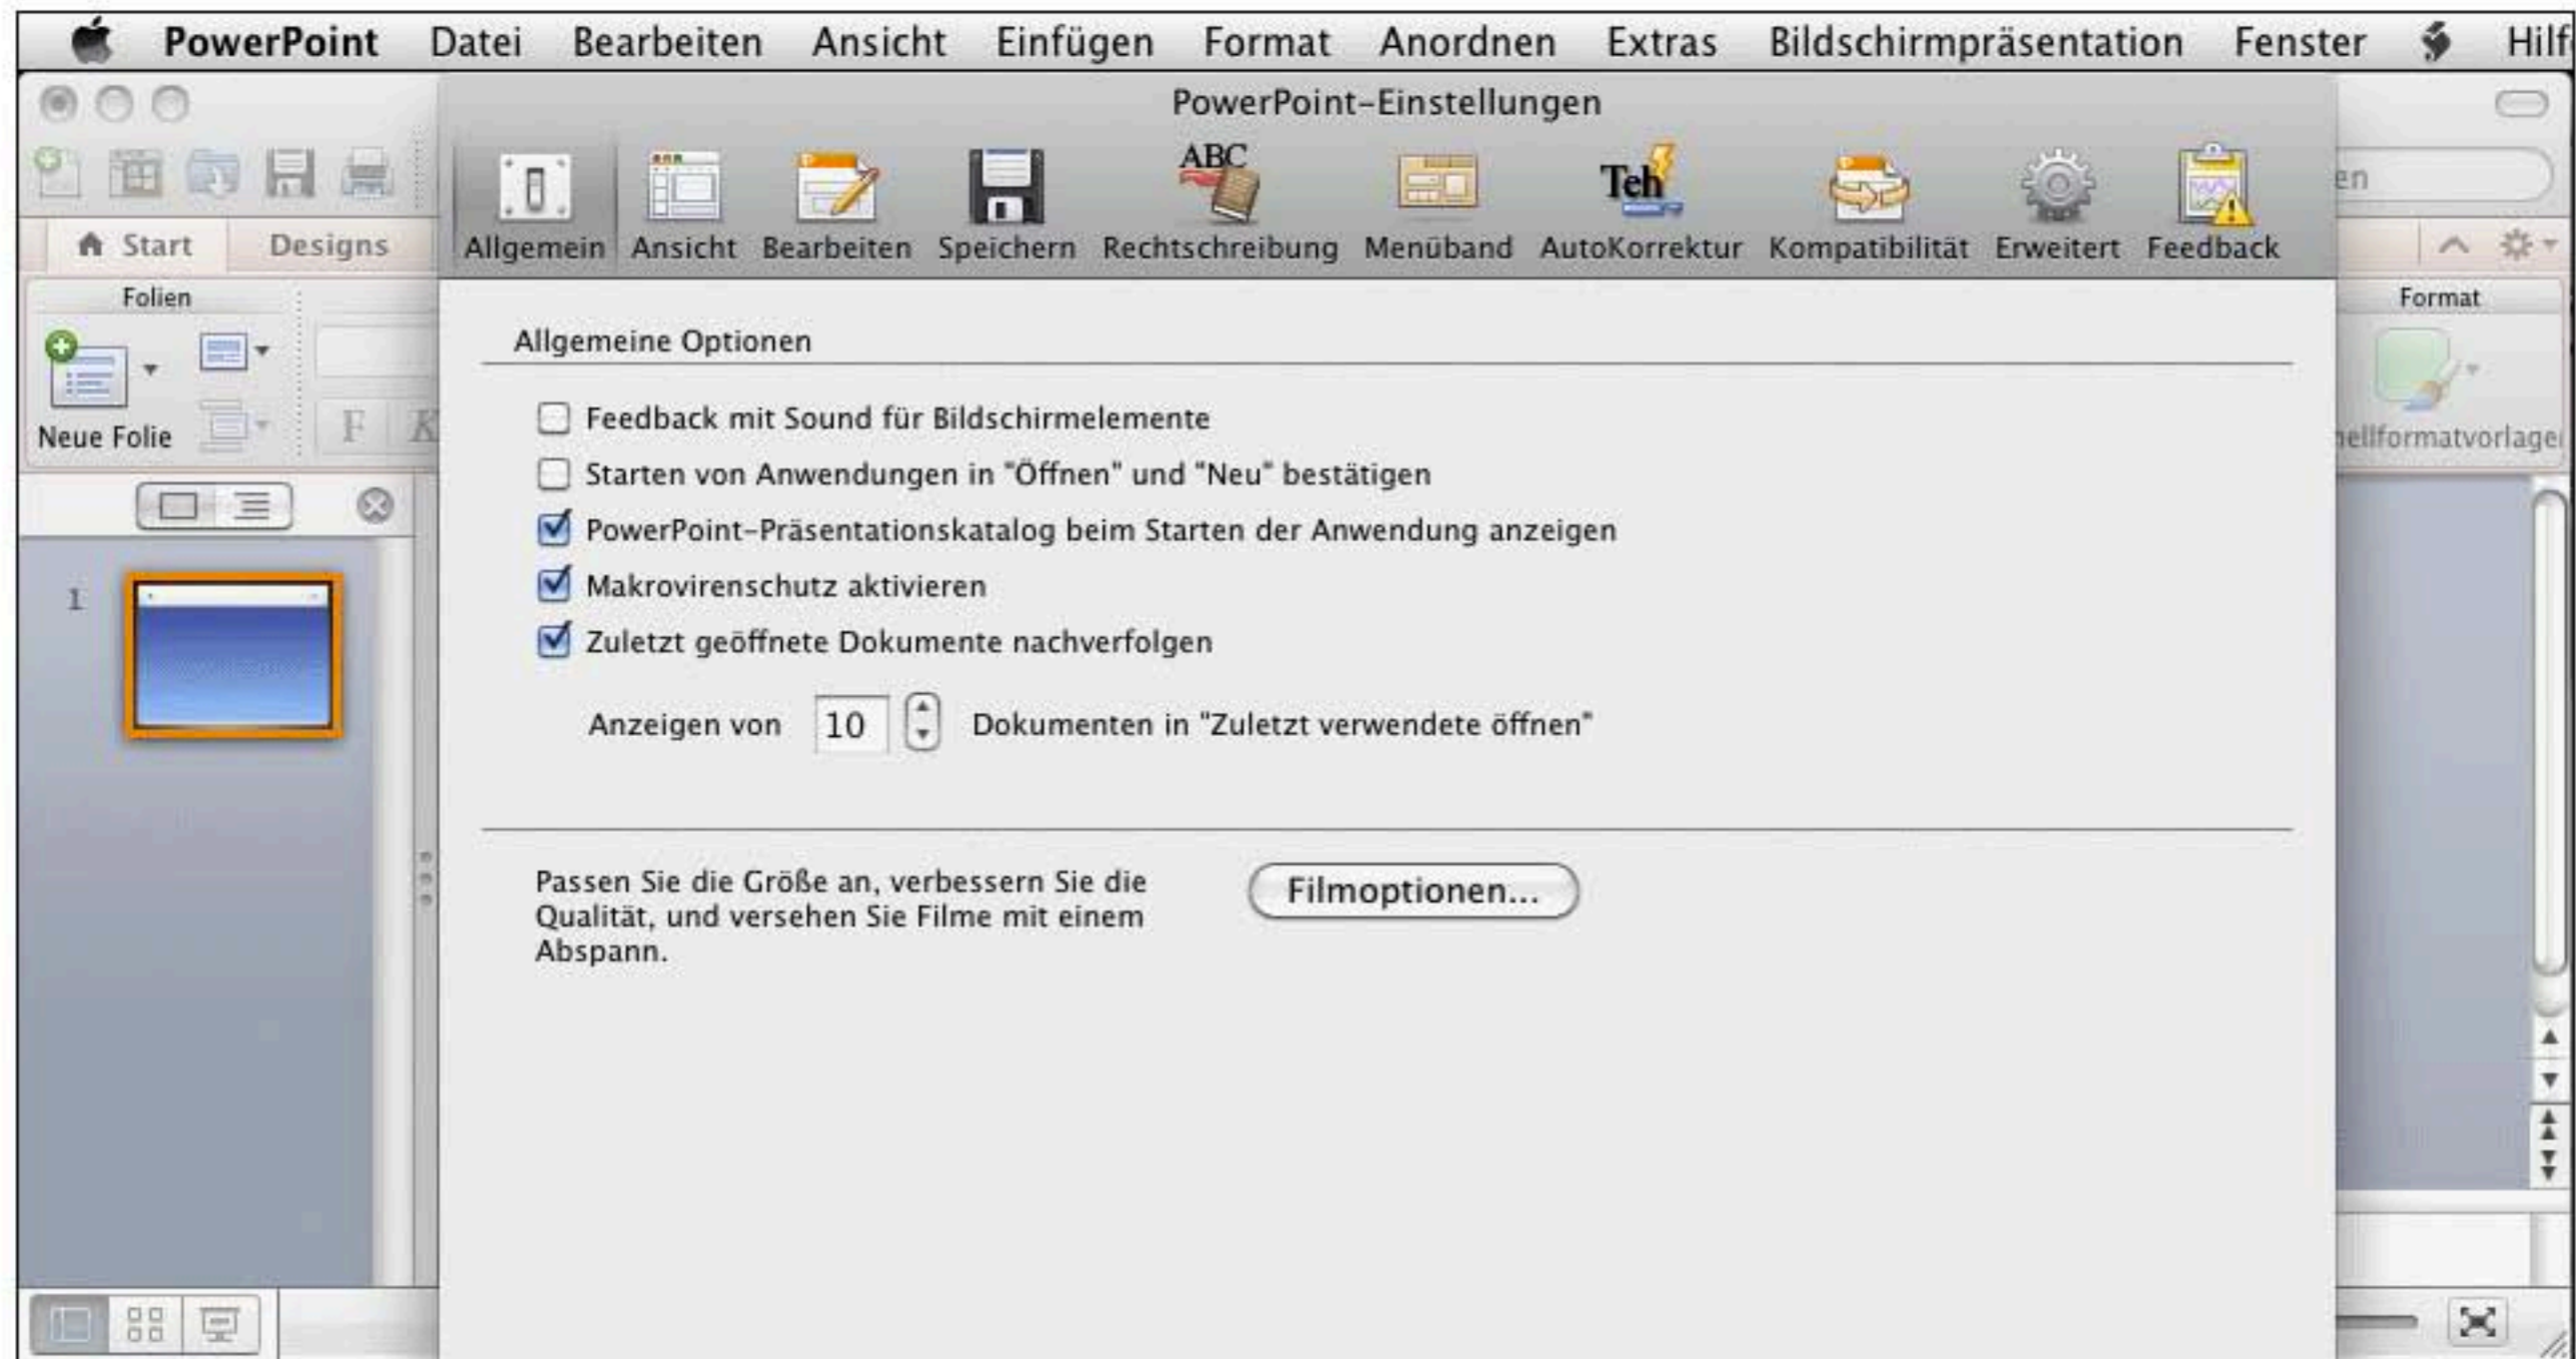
PowerPoint Datei Bearbeiten Ansicht Einfügen Format Anordnen Extras Bildschirmpräsentation Fenster Hilf

PowerPoint-Einstellungen

Allgemein Ansicht Bearbeiten Speichern Rechtschreibung Menüband AutoKorrektur Kompatibilität Erweitert Feedback

Start Designs

Folien

Neue Folie

F K

en

Format

ellformatvorlage

1

Allgemeine Optionen

Feedback mit Sound für Bildschirmelemente

Starten von Anwendungen in "Öffnen" und "Neu" bestätigen

PowerPoint-Präsentationskatalog beim Starten der Anwendung anzeigen

Makrovirenschutz aktivieren

Zuletzt geöffnete Dokumente nachverfolgen

Anzeigen von 10 Dokumenten in "Zuletzt verwendete öffnen"

Passen Sie die Größe an, verbessern Sie die Qualität, und versehen Sie Filme mit einem Abspann.

Filmoptionen...